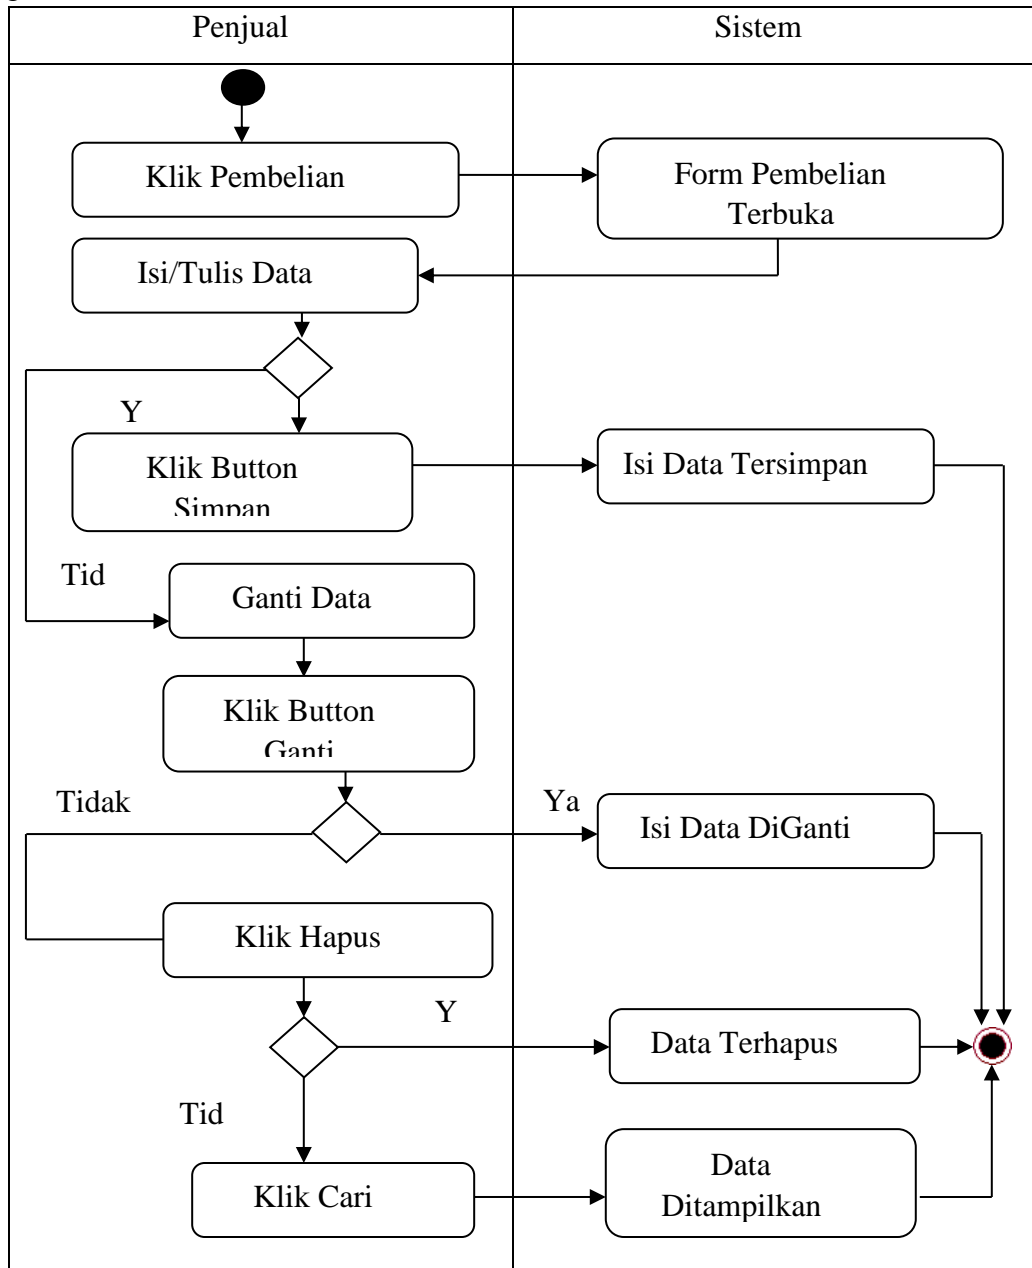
Penjual

Sistem

Klik Pembelian

Form Pembelian Terbuka

Isi/Tulis Data

Y

Klik Button Simpan

Isi Data Tersimpan

Tid

Ganti Data

Klik Button Ganti

Tidak

Ya

Isi Data DiGanti

Klik Hapus

Y

Data Terhapus

Tid

Klik Cari

Data Ditampilkan